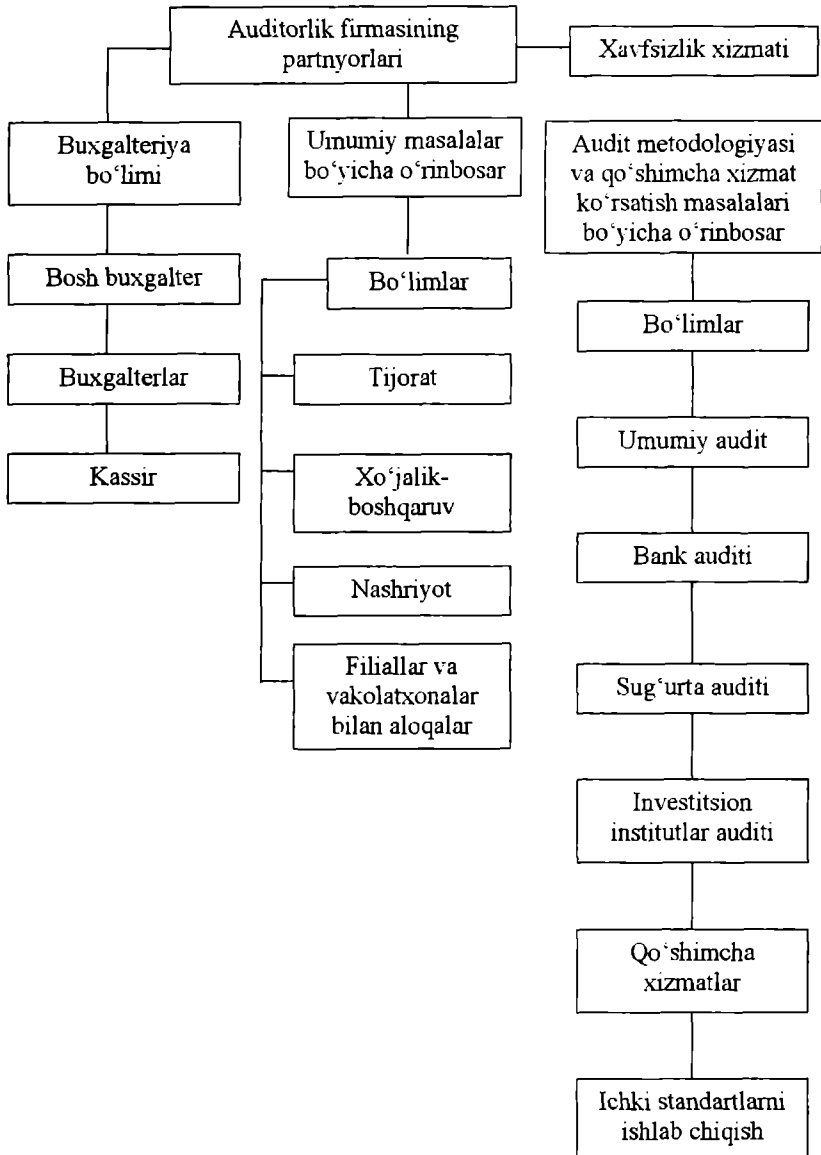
Auditorlik firmasining partnyorlari

Xavfsizlik xizmati

Buxgalteriya bo'limi

Umumiy masalalar bo'yicha o'rinbosar

Audit metodologiyasi va qo'shimcha xizmat ko'rsatish masalalari bo'yicha o'rinbosar

Bosh buxgalter

Buxgalterlar

Kassir

Bo'limlar

Tijorat

Xo'jalik-boshqaruv

Nashriyot

Filiallar va vakolatxonalar bilan aloqalar

Bo'limlar

Umumiy audit

Bank auditi

Sug'urta auditi

Investitsion institutlar auditi

Qo'shimcha xizmatlar

Ichki standartlarni ishlab chiqish